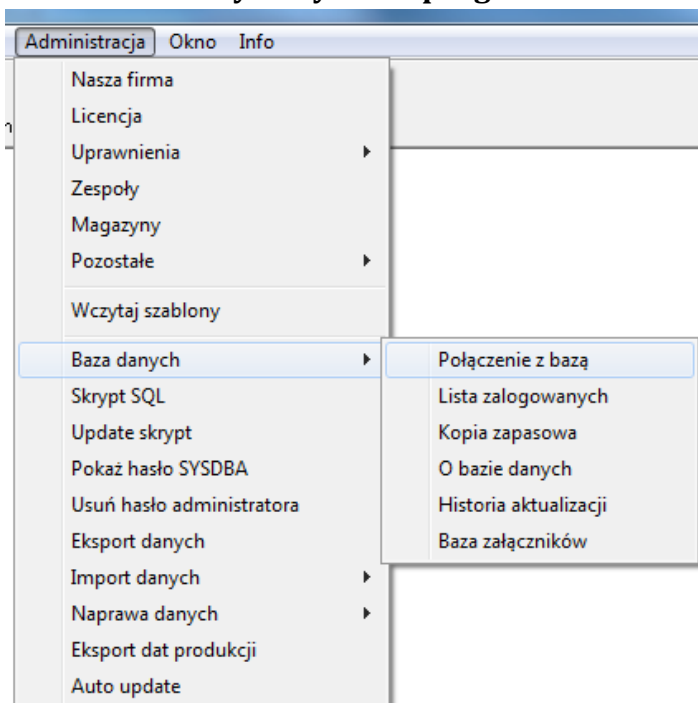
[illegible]

Administracja Okno Info

Nasza firma
Licencja
Uprawnienia
Zespoły
Magazyny
Pozostałe
Wczytaj szablony
Baza danych
Skrypt SQL
Update skrypt
Pokaż hasło SYSDBA
Usuń hasło administratora
Eksport danych
Import danych
Naprawa danych
Eksport dat produkcji
Auto update

Połączenie z bazą
Lista zalogowanych
Kopia zapasowa
O bazie danych
Historia aktualizacji
Baza załączników